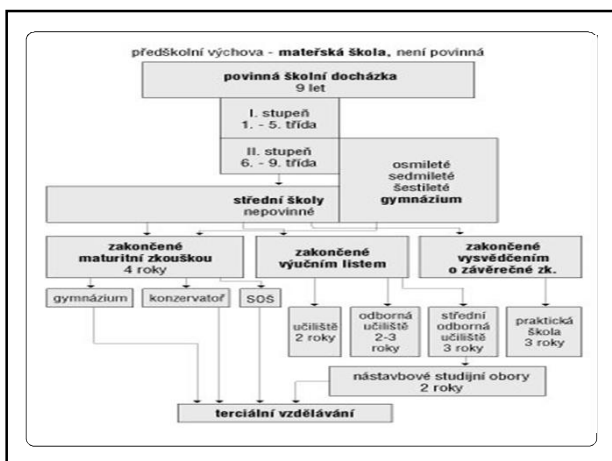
předškolní výchova - mateřská škola, není povinná

povinná školní docházka
9 let

I. stupeň
1. - 5. třída

II. stupeň
6. - 9. třída

osmileté
sedmileté
šestileté
gymnázium

střední školy
nepovinné

zakončené
maturitní zkouškou
4 roky

zakončené
výučním listem

zakončené
vysvědčením
o závěrečné zk.

gymnázium

konzervatoř

SOŠ

učiliště
2 roky

odborná
učiliště
2-3
roky

střední
odborná
učiliště
3 roky

praktická
škola
3 roky

nástavbové studijní obory
2 roky

terciální vzdělávání